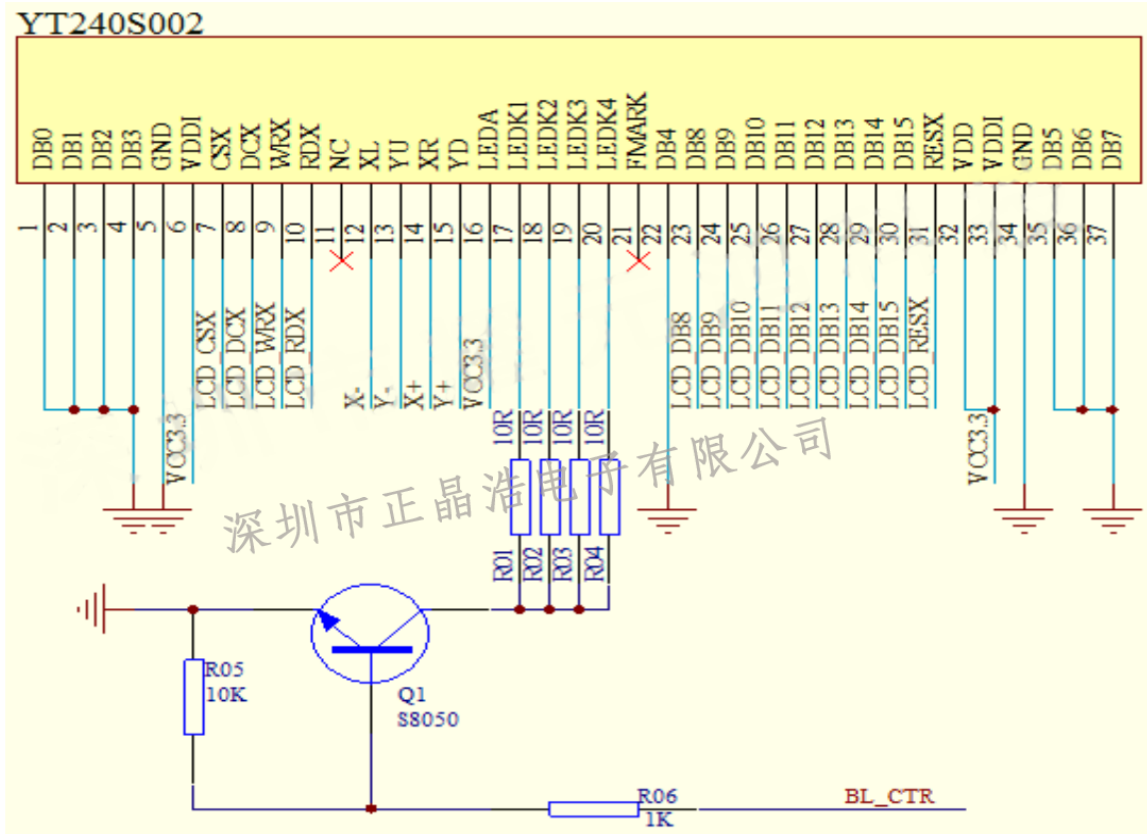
YT240S002

DB0 DB1 DB2 DB3 GND VDDI CSX DCX WRX RDX NC XL YU XR YD LEDA LEDK1 LEDK2 LEDK3 LEDK4 FMARK DB4 DB8 DB9 DB10 DB11 DB12 DB13 DB14 DB15 RESX VDD VDDI GND DB5 DB6 DB7

1 2 3 4 5 6 7 8 9 10 11 12 13 14 15 16 17 18 19 20 21 22 23 24 25 26 27 28 29 30 31 32 33 34 35 36 37

LCD_CSX LCD_DCX LCD_WRX LCD_RDX X- Y- X+ Y+ VCC3.3 LCD_DB8 LCD_DB9 LCD_DB10 LCD_DB11 LCD_DB12 LCD_DB13 LCD_DB14 LCD_DB15 LCD_RESX

VCC3.3 VCC3.3

10R 10R 10R 10R
R01 R02 R03 R04

深圳市正晶浩电子有限公司

R05
10K

Q1
S8050

R06
1K
BL_CTR